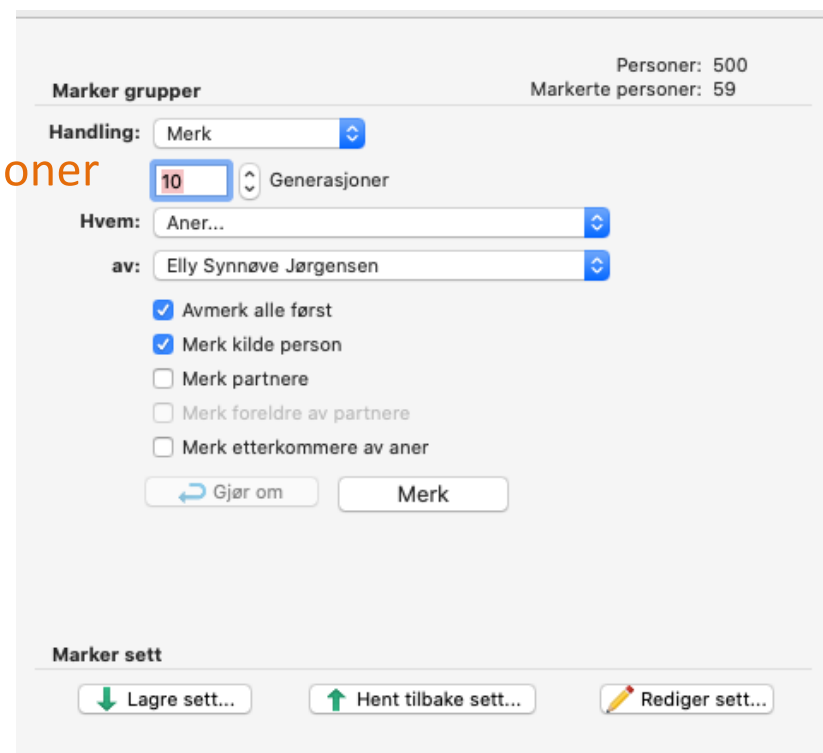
Personer: 500
Markerte personer: 59

Marker grupper

Handling: Merk

oner

10 Generasjoner

Hvem: Aner...

av: Elly Synnøve Jørgensen

Avmerk alle først
Merk kilde person
Merk partnere
Merk foreldre av partnere
Merk etterkommere av aner

Gjør om
Merk

Marker sett

Lagre sett...
Hent tilbake sett...
Rediger sett...